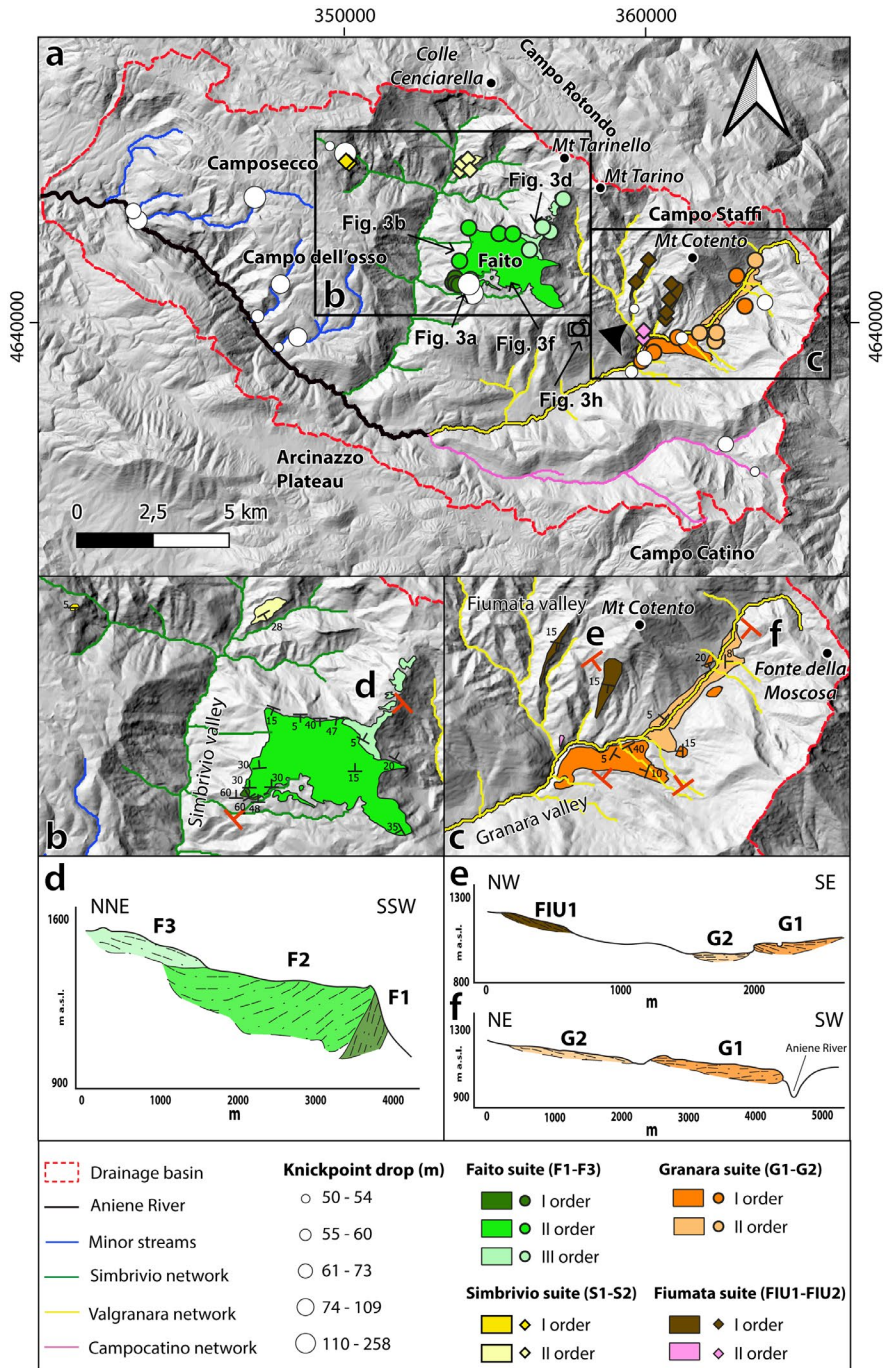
350000

360000

4640000

4640000

a

Colle Cenciarella

Campo Rotondo

Mt Tarinello

Mt Tarino

Camposecco

Fig. 3d

Campo Staffi

Fig. 3b

Mt Cotento

Campo dell'osso

Faito

b

Fig. 3a

Fig. 3f

c

Fig. 3h

Arcinazzo Plateau

0 2,5 5 km

Campo Catino

5

28

d

Simbrivio valley

15 5 40 47 5 20 30 30 60 30 60 48 15 35

b

Fiumata valley

Mt Cotento

e

f

15

15

20 8

Fonte della Moscosa

5

40 5 15 10

c

Granara valley

d

NNE

SSW

1600

F3

F2

F1

m a.s.l.

900

0 1000 2000 3000 4000

m

e

NW

SE

1300

FIU1

G2

G1

m a.s.l.

800

0 1000 2000

m

f

NE

SW

1300

G2

G1

Aniene River

m a.s.l.

900

0 1000 2000 3000 4000 5000

m

Drainage basin

Aniene River

Minor streams

Simbrivio network

Valgranara network

Campocatino network

Knickpoint drop (m)

50 - 54

55 - 60

61 - 73

74 - 109

110 - 258

Faito suite (F1-F3)

I order

II order

III order

Simbrivio suite (S1-S2)

I order

II order

Granara suite (G1-G2)

I order

II order

Fiumata suite (FIU1-FIU2)

I order

II order